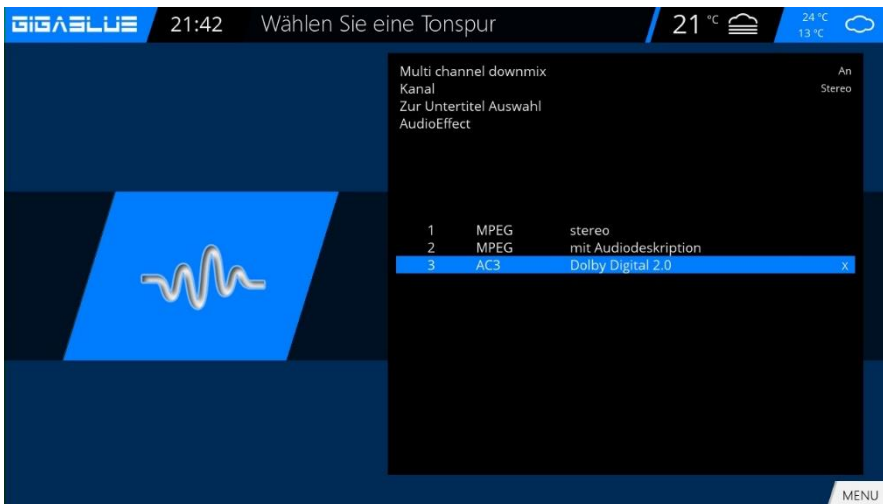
GIGABLUE 21:42 Wählen Sie eine Tonspur 21 °C 24 °C 13 °C

Multi channel downmix An
Kanal Stereo
Zur Untertitel Auswahl
AudioEffect

| | | | |
|---|---|---|---|
| 1 | MPEG | stereo | |
| 2 | MPEG | mit Audiodeskription | |
| 3 | AC3 | Dolby Digital 2.0 | x |

MENU